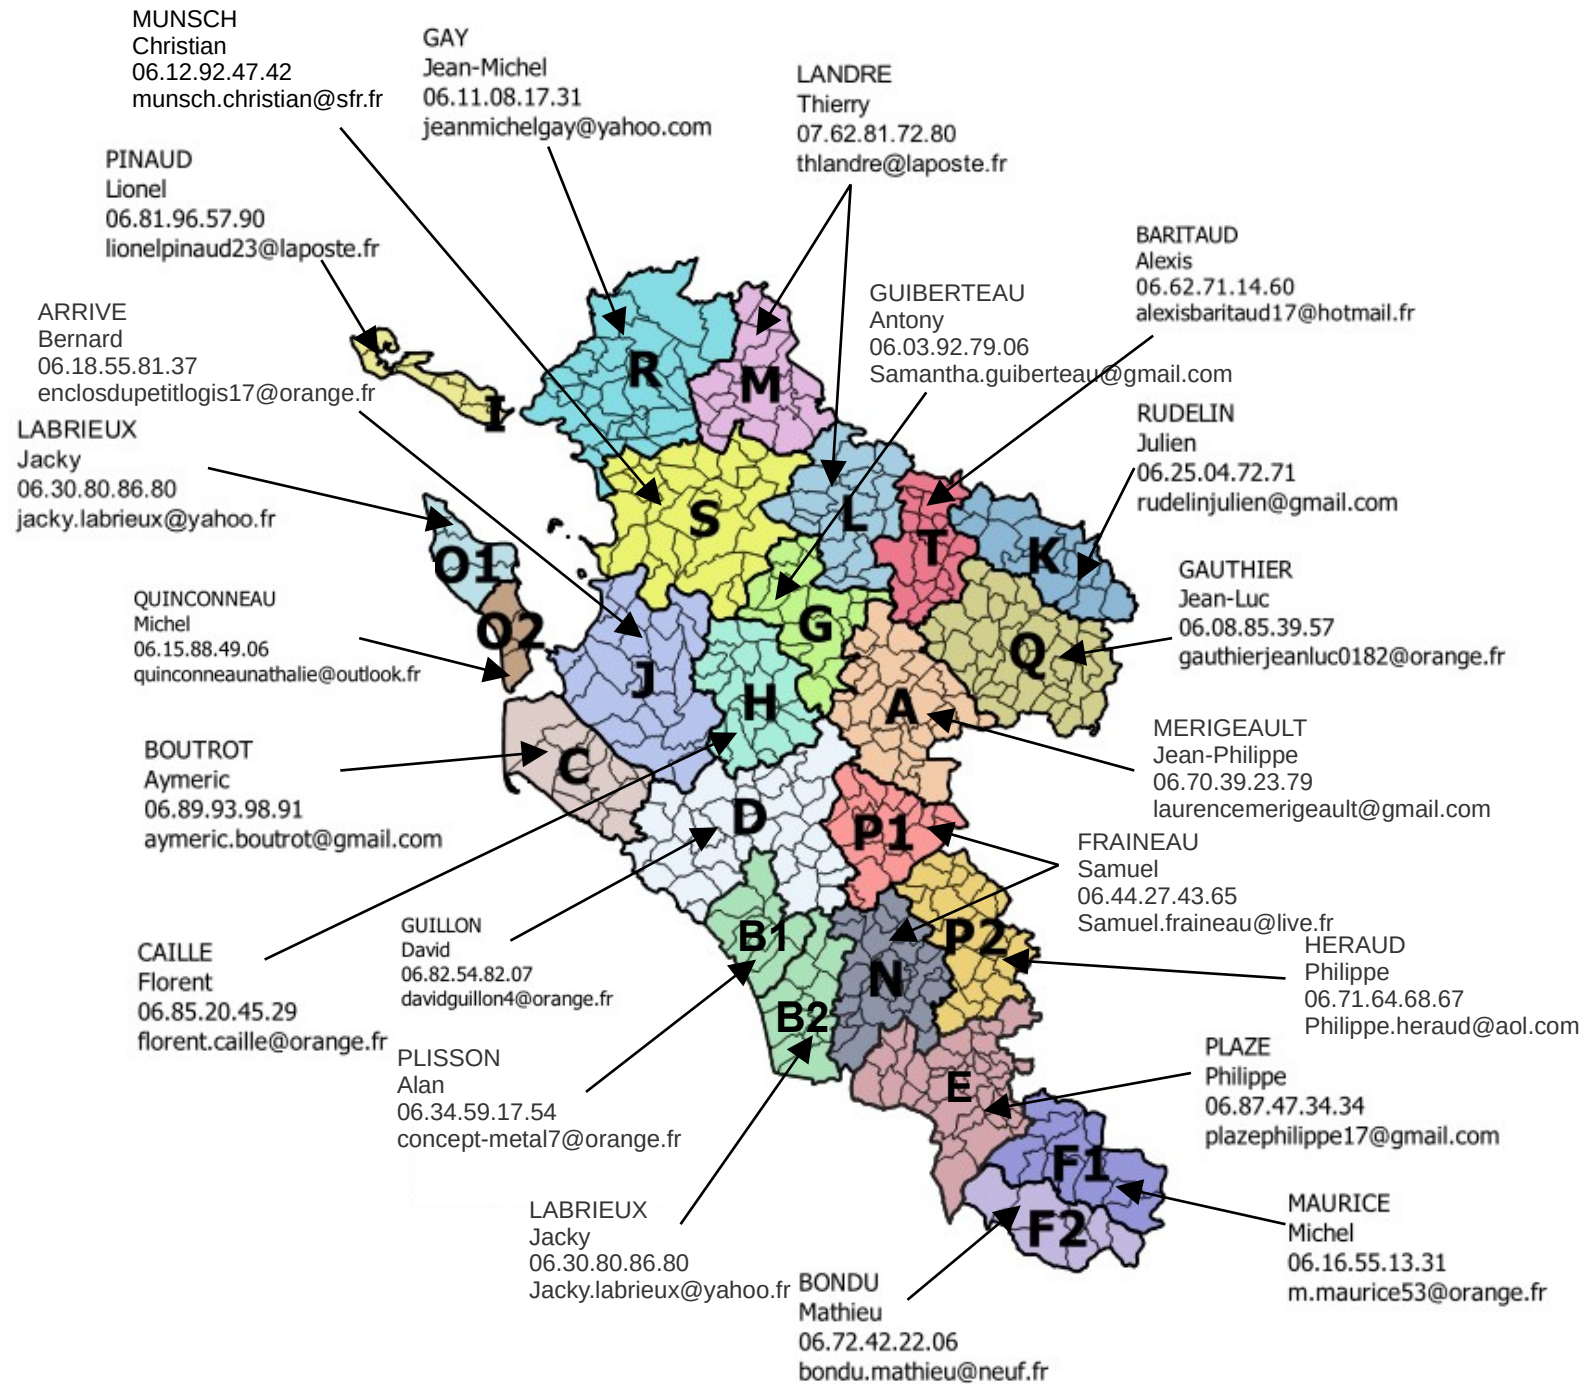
MUNSCH
Christian
06.12.92.47.42
munsch.christian@sfr.fr

GAY
Jean-Michel
06.11.08.17.31
jeanmichelgay@yahoo.com

LANDRE
Thierry
07.62.81.72.80
thlandre@laposte.fr

PINAUD
Lionel
06.81.96.57.90
lionelpinaud23@laposte.fr

BARITAUD
Alexis
06.62.71.14.60
alexisbaritaud17@hotmail.fr

GUIBERTEAU
Antony
06.03.92.79.06
Samantha.guiberteau@gmail.com

ARRIVE
Bernard
06.18.55.81.37
enclosdupetitlogis17@orange.fr

LABRIEUX
Jacky
06.30.80.86.80
jacky.labrieux@yahoo.fr

RUDELIN
Julien
06.25.04.72.71
rudelinjulien@gmail.com

GAUTHIER
Jean-Luc
06.08.85.39.57
gauthierjeanluc0182@orange.fr

QUINCONNEAU
Michel
06.15.88.49.06
quinconneaunathalie@outlook.fr

R
M
I
S
L
T
K
O1
O2
J
G
Q
H
A
C
D
P1
B1
P2
N
B2
E
F1
F2

MERIGEAULT
Jean-Philippe
06.70.39.23.79
laurencemerigeault@gmail.com

BOUTROT
Aymeric
06.89.93.98.91
aymeric.boutrot@gmail.com

FRAINEAU
Samuel
06.44.27.43.65
Samuel.fraineau@live.fr

HERAUD
Philippe
06.71.64.68.67
Philippe.heraud@aol.com

GUILLON
David
06.82.54.82.07
davidguillon4@orange.fr

CAILLE
Florent
06.85.20.45.29
florent.caille@orange.fr

PLISSON
Alan
06.34.59.17.54
concept-metal7@orange.fr

PLAZE
Philippe
06.87.47.34.34
plazephilippe17@gmail.com

LABRIEUX
Jacky
06.30.80.86.80
Jacky.labrieux@yahoo.fr

MAURICE
Michel
06.16.55.13.31
m.maurice53@orange.fr

BONDU
Mathieu
06.72.42.22.06
bondu.mathieu@neuf.fr